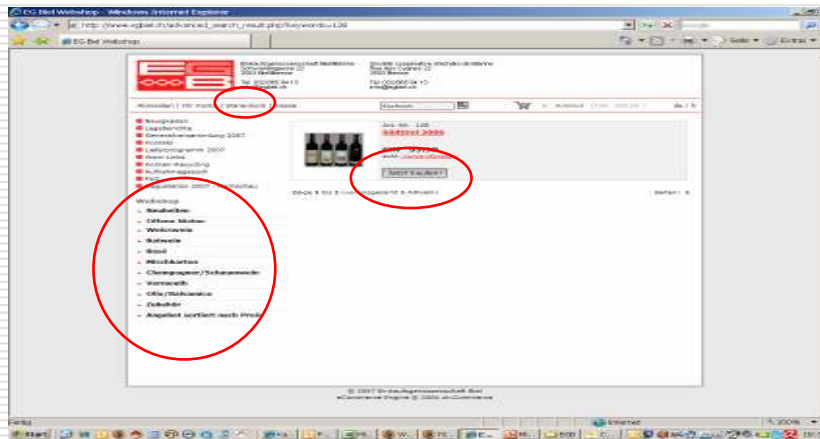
EG Biel Webshop - Windows Internet Explorer

http://www.egbiel.ch/advanced_search_result.php?keywords=128

Google

EG Biel Webshop

Seite ▾ Extras ▾

Einkaufsgenossenschaft Biel/Bienne
Schwanengasse 22
2503 Biel/Bienne
Tel 032/365 84 13
info@egbiel.ch

Société coopérative d'achats de Bienne
Rue des Cygnes 22
2503 Bienne
Tél 032/365 84 13
info@egbiel.ch

Anmelden | Ihr Konto | Warenkorb | Kasse

Suchen

Artikel (CHF 000.00)

de | fr

Neuigkeiten
Lageberichte
Generalversammlung 2007
Kontakt
Lieferprogramm 2007
Mein Lieso
Online-Bestellung
Aufnahmegesuch
FAQ
Degustation 2007 Wochenbau

Webshop
Neuheiten
Offene Weine
Weissweine
Rotweine
Rosé
Mischkarton
Champagner/Schaumwein
Vermouth
Öle/Balsamico
Zubehör
Angebot sortiert nach Preis

Art.-Nr.: 128
Südtirol 2006

Jetzt kaufen!

Zeige 1 bis 1 (von insgesamt 1 Artikeln)

Seiten: 1

© 2007 Einkaufsgenossenschaft Biel
eCommerce Engine © 2006 xt:Commerce

Fertig

Internet

100%

Start